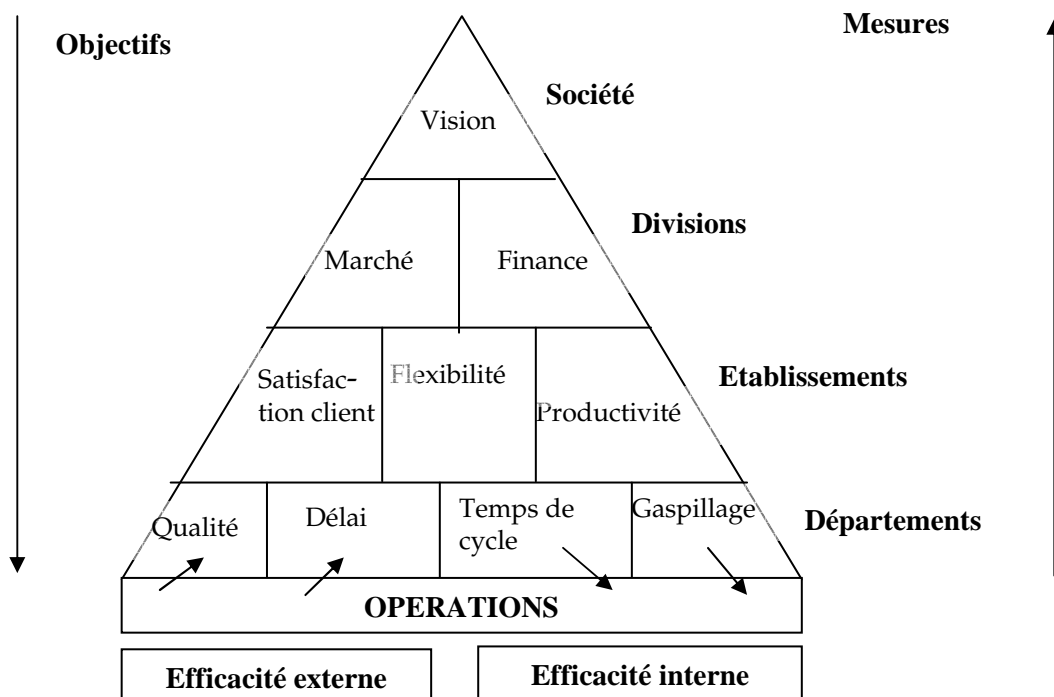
Objectifs

Mesures

Vision

Société

Marché

Finance

Divisions

Satisfaction client

Flexibilité

Productivité

Etablissements

Qualité

Délai

Temps de cycle

Gaspillage

Départements

OPERATIONS

Efficacité externe

Efficacité interne